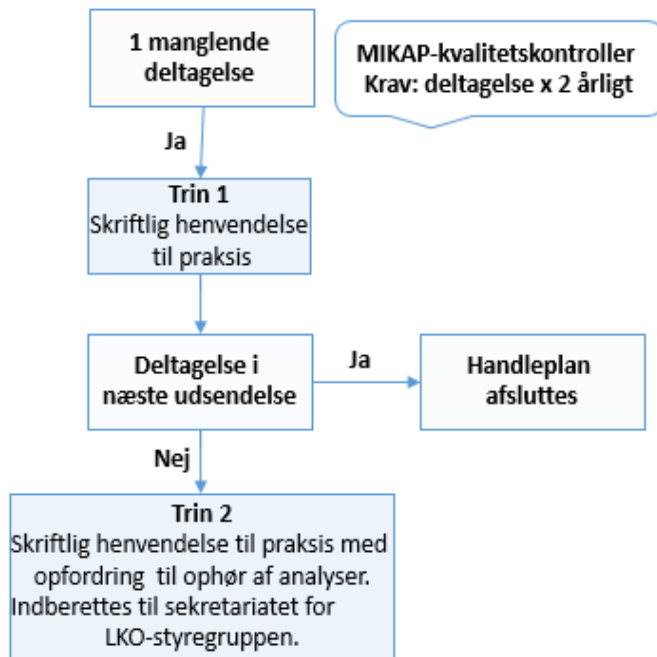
1 manglende deltagelse

MIKAP-kvalitetskontroller
Krav: deltagelse x 2 årligt

Ja

Trin 1
Skriftlig henvendelse til praksis

Deltagelse i næste udsendelse

Ja

Handleplan afsluttes

Nej

Trin 2
Skriftlig henvendelse til praksis med opfordring til ophør af analyser.
Indberettes til sekretariatet for LKO-styregruppen.